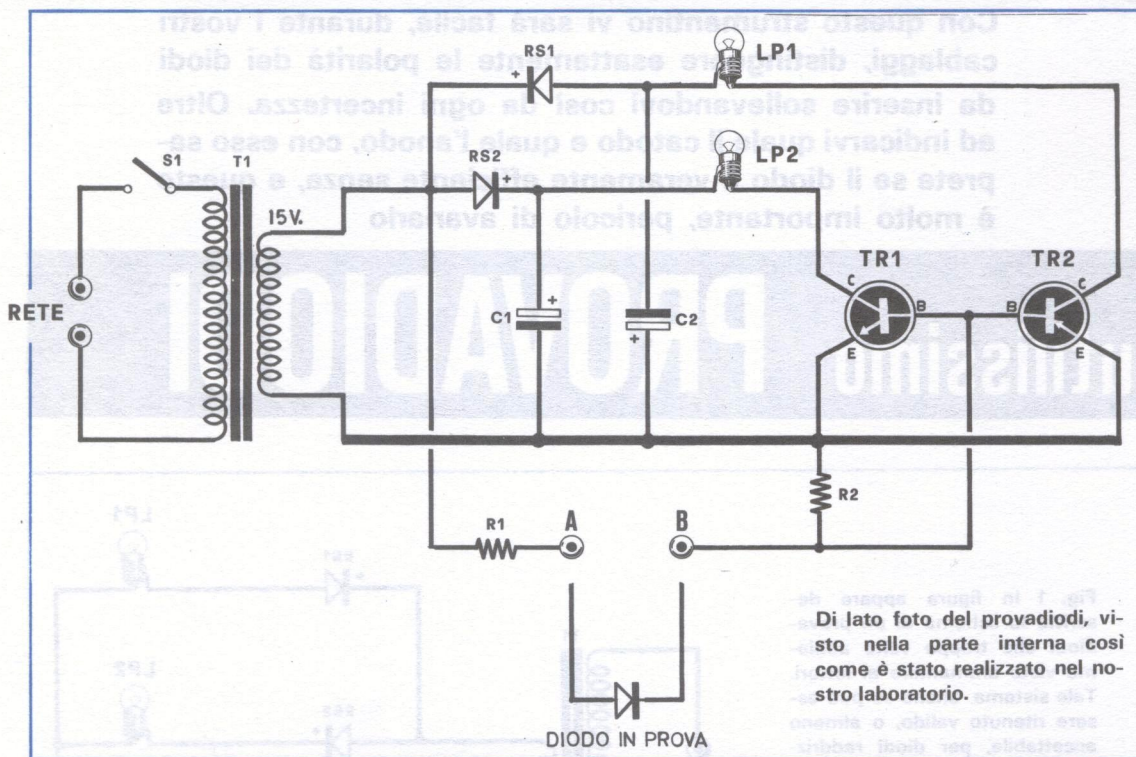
Con questo strumentino vi sarà facile, durante i vostri cablaggi, distinguere esattamente le polarità dei diodi da inserire sollevandovi così da ogni incertezza. Oltre ad indicarvi quale il catodo e quale l'anodo, con esso saprete se il diodo è veramente efficiente senza, e questo è molto importante, pericolo di avanzarlo

PROVADIODI

S1
T1
15V.
RETE
RS1
LP1
RS2
LP2
C1
C2
TR1
TR2
C
B
E
B
C
E
R2
R1
A
B
DIODO IN PROVA

Di lato foto del provadiodi, visto nella parte interna così come è stato realizzato nel nostro laboratorio.

Fig. 1 In figura appare de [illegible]
Tale sistema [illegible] essere ritenuto valido, o almeno accettabile, per diodi raddriz-